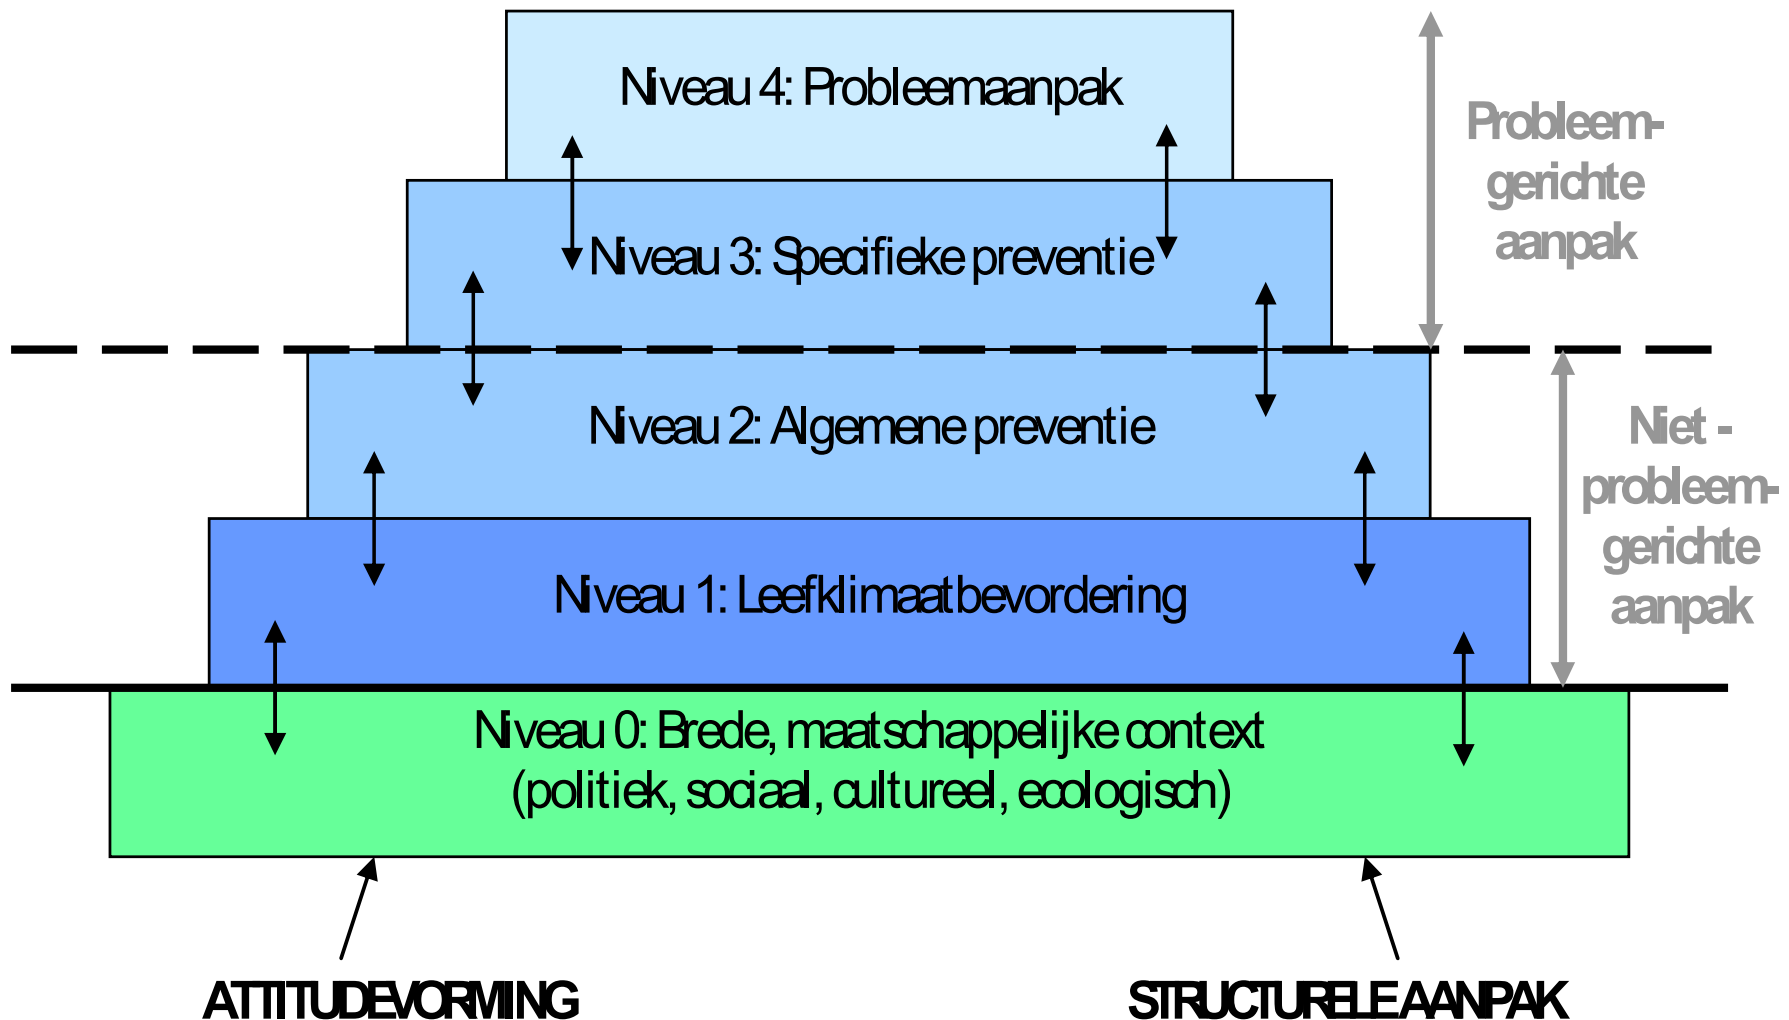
Niveau 4: Probleemaanpak

Niveau 3: Specifieke preventie

Niveau 2: Algemene preventie

Niveau 1: Leefklimaatbevordering

Niveau 0: Brede, maatschappelijke context (politiek, sociaal, cultureel, ecologisch)

Probleem-gerichte aanpak

Niet - probleem-gerichte aanpak

ATTITUDEVORMING

STRUCTURELE AANPAK